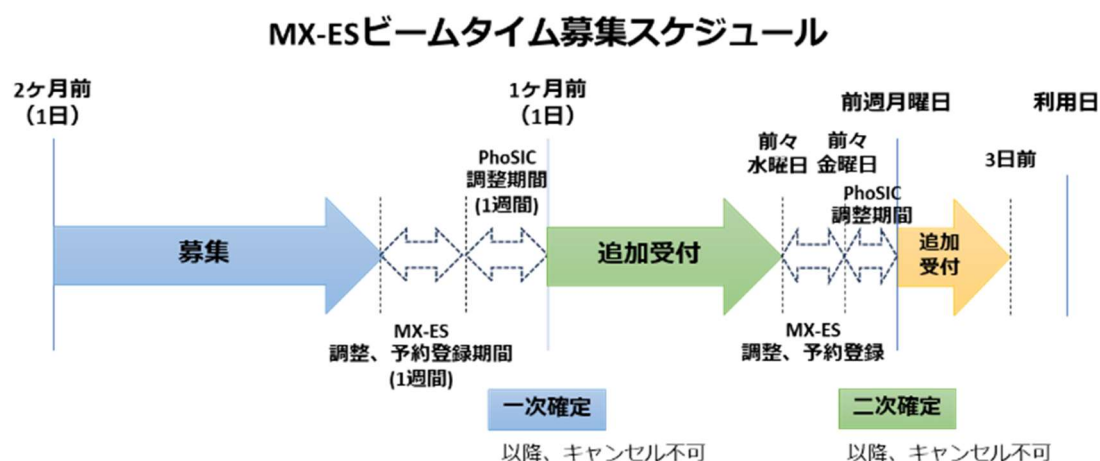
MX-ESビームタイム募集スケジュール

2ケ月前
（1日）

1ケ月前
（1日）

前週月曜日

利用日

前々
水曜日

前々
金曜日

3日前

PhoSIC
調整期間
(1週間)

PhoSIC
調整期間

募集

追加受付

追加
受付

MX-ES
調整、予約登録期間
(1週間)

MX-ES
調整、予約登録

一次確定

以降、キャンセル不可

二次確定

以降、キャンセル不可